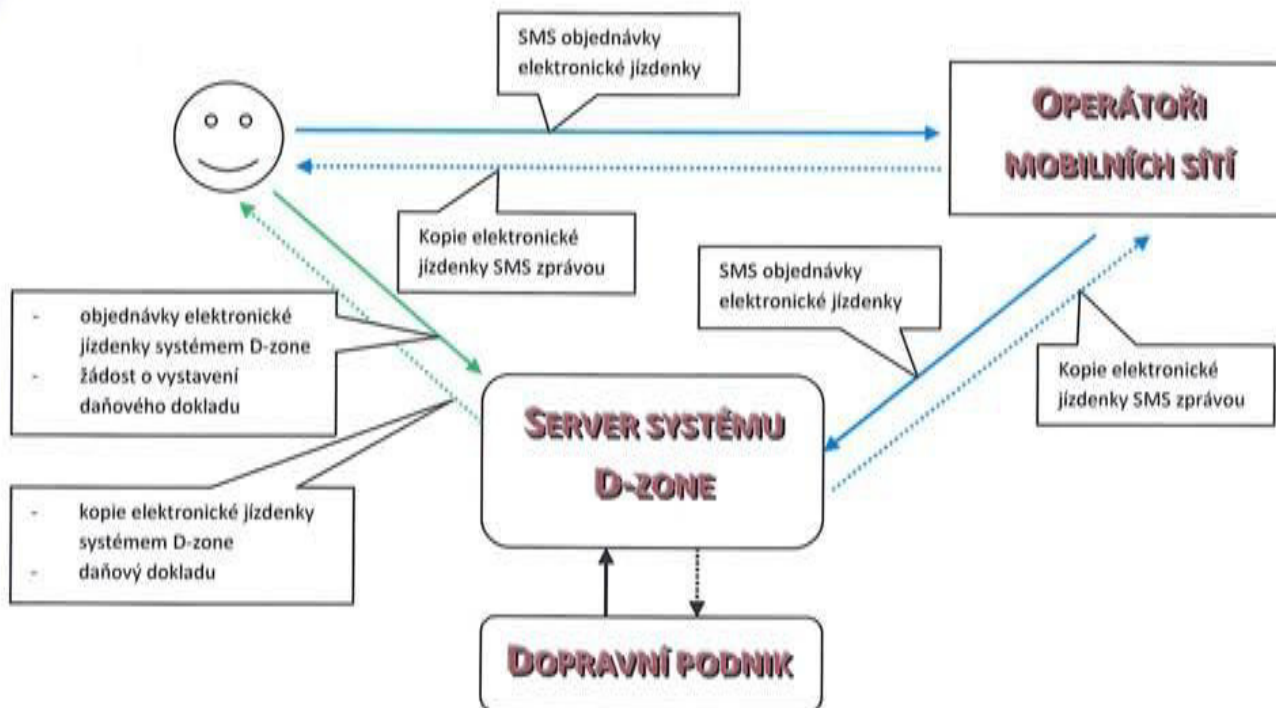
SMS objednávky elektronické jízdenky

OPERÁTOŘI MOBILNÍCH SÍTÍ

Kopie elektronické jízdenky SMS zprávou

SMS objednávky elektronické jízdenky

- objednávky elektronické jízdenky systémem D-zone
- žádost o vystavení daňového dokladu

Kopie elektronické jízdenky SMS zprávou

SERVER SYSTÉMU D-ZONE

- kopie elektronické jízdenky systémem D-zone
- daňový dokladu

DOPRAVNÍ PODNIK